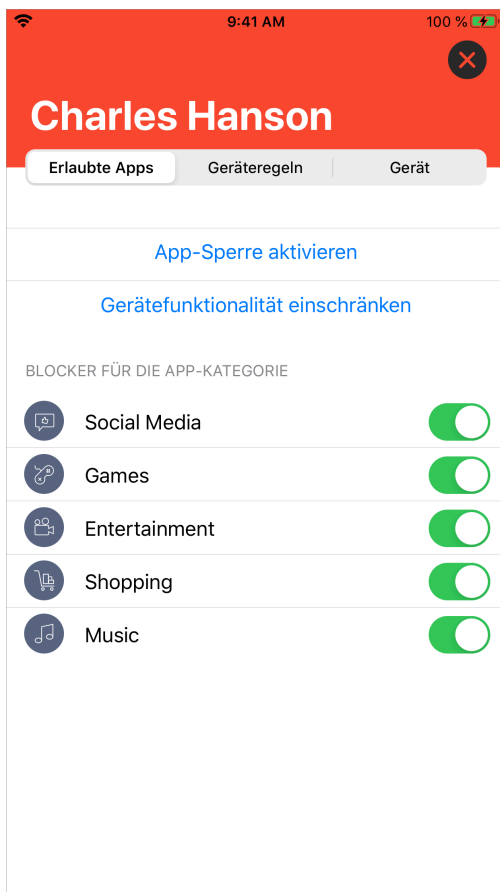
9:41 AM

100 %

Charles Hanson

Erlaubte Apps | Geräteregeln | Gerät

App-Sperre aktivieren

Gerätefunktionalität einschränken

BLOCKER FÜR DIE APP-KATEGORIE

Social Media

Games

Entertainment

Shopping

Music